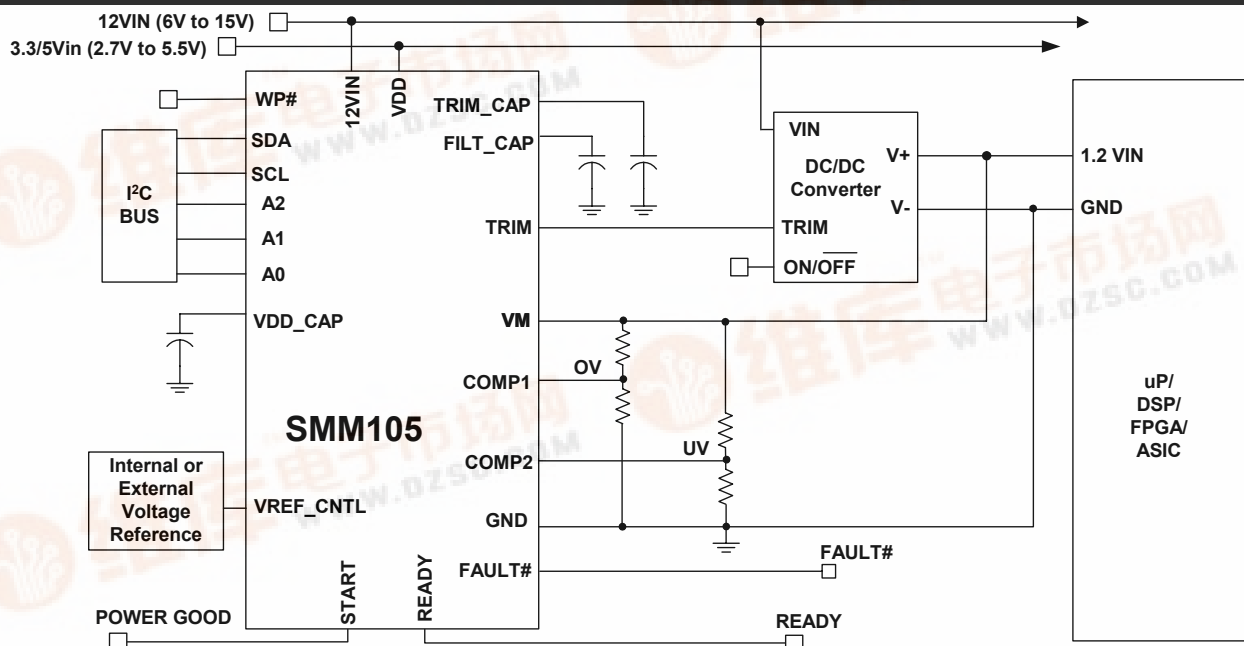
12VIN (6V to 15V)
3.3/5Vin (2.7V to 5.5V)

WP#
12VIN
VDD
TRIM_CAP
FILT_CAP
SDA
SCL
$I^2C$ BUS
A2
A1
A0
TRIM
VDD_CAP
VM
COMP1
OV
SMM105
COMP2
UV
Internal or External Voltage Reference
VREF_CNTL
GND
FAULT#
FAULT#
START
READY
POWER GOOD
READY

VIN
DC/DC Converter
V+
V-
TRIM
ON/$\overline{OFF}$

1.2 VIN
GND
uP/ DSP/ FPGA/ ASIC

WWW.DZSC.COM